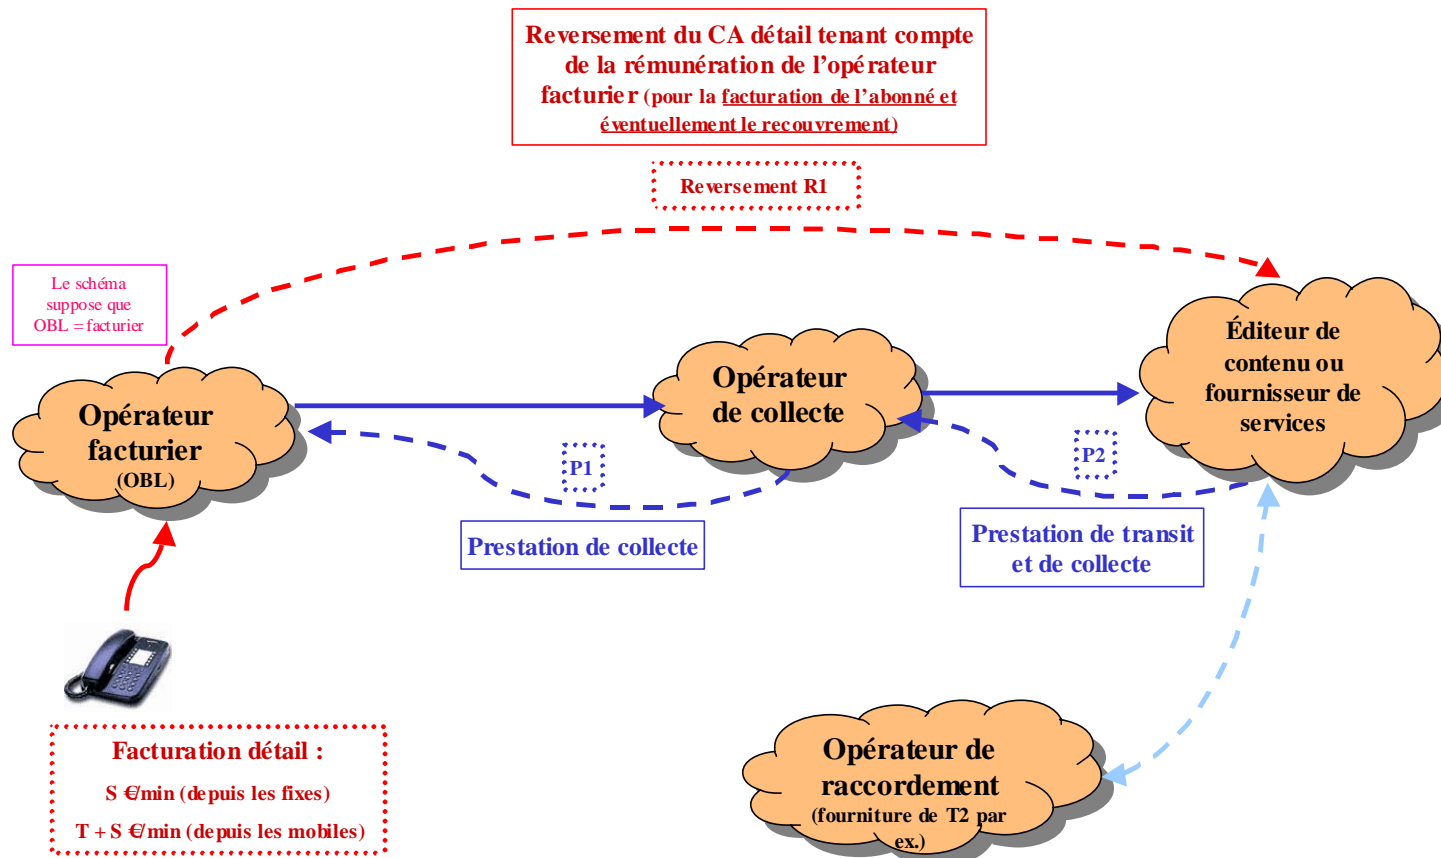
Reversement du CA détail tenant compte de la rémunération de l'opérateur facturier (pour la facturation de l'abonné et éventuellement le recouvrement)

Reversement R1

Le schéma suppose que OBL = facturier

Opérateur facturier (OBL)

Opérateur de collecte

Éditeur de contenu ou fournisseur de services

P1

P2

Prestation de collecte

Prestation de transit et de collecte

Opérateur de raccordement (fourniture de T2 par ex.)

Facturation détail :

S €/min (depuis les fixes)

T + S €/min (depuis les mobiles)